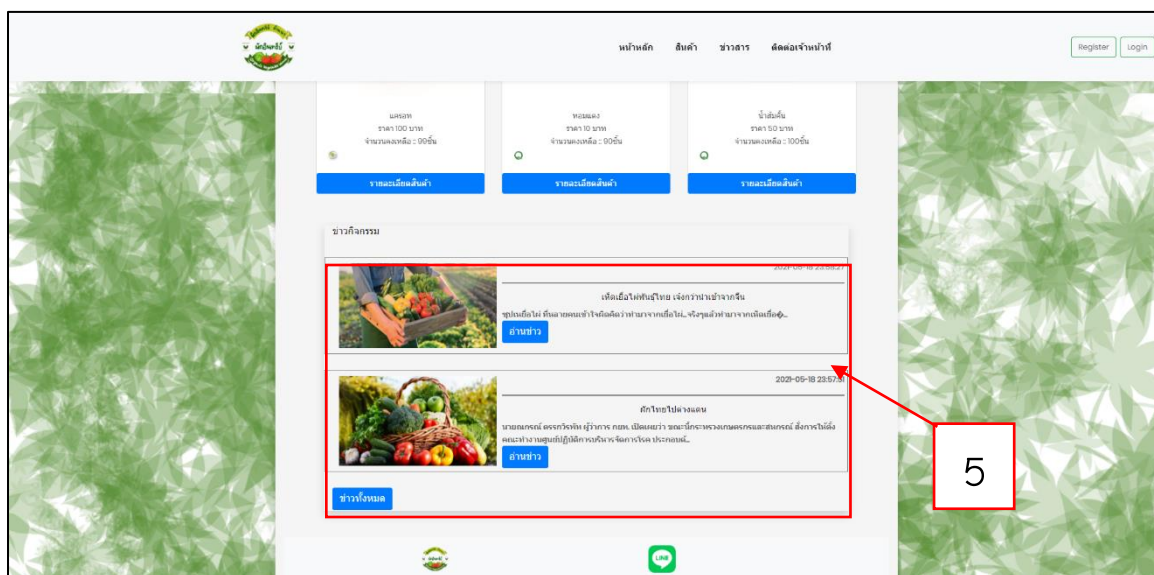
หน้าหลัก สินค้า ข่าวสาร ติดต่อเจ้าหน้าที่

Register Login

แครอท
ราคา 100 บาท
จำนวนคงเหลือ : 90ชิ้น

หอมแดง
ราคา 10 บาท
จำนวนคงเหลือ : 90ชิ้น

น้ำส้มคั้น
ราคา 50 บาท
จำนวนคงเหลือ : 100ชิ้น

รายละเอียดสินค้า

รายละเอียดสินค้า

รายละเอียดสินค้า

ข่าวกิจกรรม

2021-05-18 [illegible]

เห็ดเยื่อไผ่พันธุ์ไทย เจ๋งกว่านำเข้าจากจีน
ซุปเห็ดเยื่อไผ่ ที่หลายคนเข้าใจผิดคิดว่าทำมาจากเยื่อไผ่...จริงๆแล้วทำมาจากเห็ดเยื่อ�...

อ่านข่าว

2021-05-18 23:57:31

ผักไทยไปต่างแดน
นายฉมากรณ์ ตรรกวิรพัท ผู้ว่าการ กยท. เปิดเผยว่า ขณะนี้กระทรวงเกษตรและสหกรณ์ สั่งการให้ตั้งคณะทำงานศูนย์ปฏิบัติการบริหารจัดการโรค ประกอบด้...

อ่านข่าว

ข่าวทั้งหมด

5

LINE